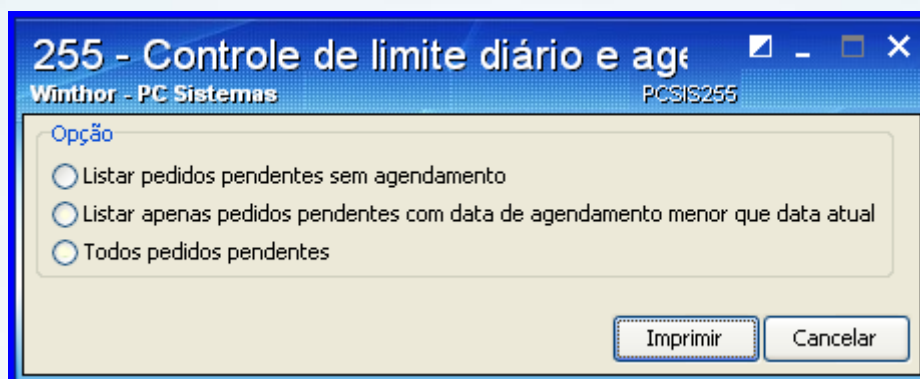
255 - Controle de limite diário e age
Winthor - PC Sistemas
PCSIS255

Opção
Listar pedidos pendentes sem agendamento
Listar apenas pedidos pendentes com data de agendamento menor que data atual
Todos pedidos pendentes

Imprimir
Cancelar